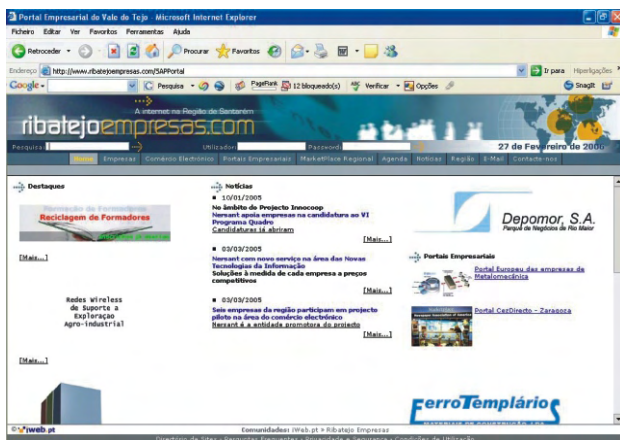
Portal Empresarial do Vale do Tejo - Microsoft Internet Explorer

Ficheiro Editar Ver Favoritos Ferramentas Ajuda

Retroceder Procurar Favoritos

Endereço http://www.ribatejoempresas.com/SAPPortal

Ir para Hiperligações

Google Pesquisa PageRank 12 bloqueado(s) Verificar Opções SnagIt

A internet na Região de Santarém

ribatejoempresas.com

27 de Fevereiro de 2006

Pesquisa Utilizador Password

Home Empresas Comércio Electrónico Portais Empresariais MarketPlace Regional Agenda Notícias Região E-Mail Contacte-nos

Destaques

Formação de Formadores
Reciclagem de Formadores

[Mais...]

Redes Wireless de Suporte a Exploração Agro-industrial

[Mais...]

Notícias

10/01/2005
No âmbito do Projecto Innocoop
Nersant apoia empresas na candidatura ao VI Programa Quadro
Candidaturas já abriram

[Mais...]

03/03/2005
Nersant com novo serviço na área das Novas Tecnologias da Informação
Soluções à medida de cada empresa a preços competitivos

[Mais...]

03/03/2005
Seis empresas da região participam em projecto piloto na área do comércio electrónico
Nersant é a entidade promotora do projecto

[Mais...]

Depomor, S.A.
Parque de Negócios de Rio Maior

Portais Empresariais

Portal Europeu das empresas de Metalomecânica

Portal CeeDirecto - Zaragoza

FerroTemplários

iweb.pt

Comunidades: iWeb.pt > Ribatejo Empresas

Directório de Sites - Perguntas Frequentes - Privacidade e Segurança - Condições de Utilização